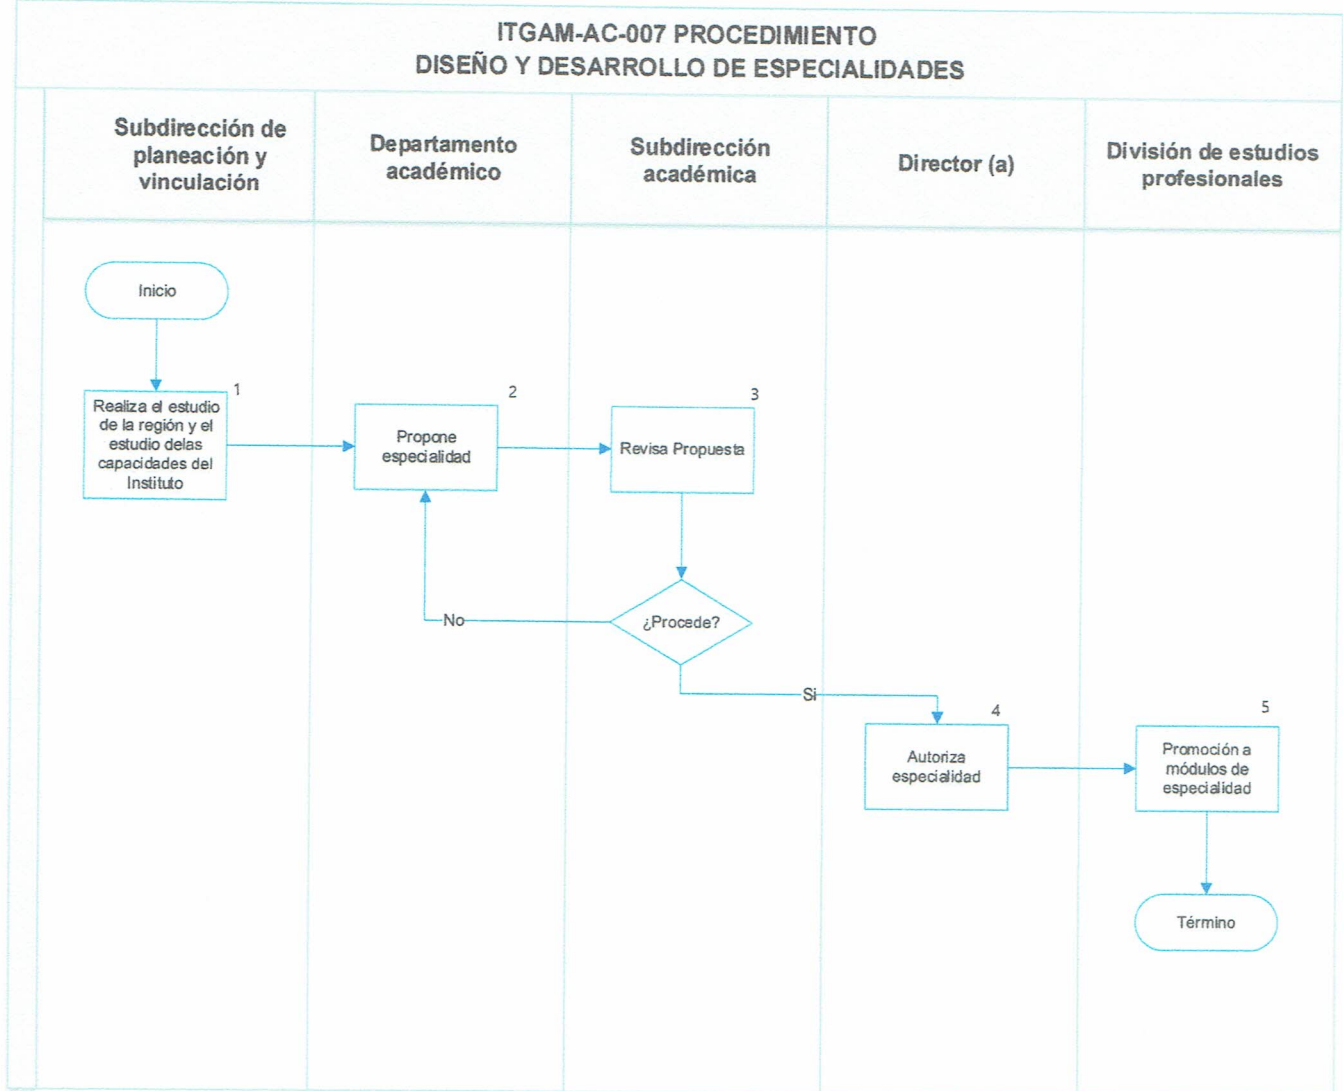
ITGAM-AC-007 PROCEDIMIENTO
DISEÑO Y DESARROLLO DE ESPECIALIDADES

Subdirección de planeación y vinculación

Departamento académico

Subdirección académica

Director (a)

División de estudios profesionales

Inicio

1
Realiza el estudio de la región y el estudio delas capacidades del Instituto

2
Propone especialidad

3
Revisa Propuesta

¿Procede?

No

Si

4
Autoriza especialidad

5
Promoción a módulos de especialidad

Término